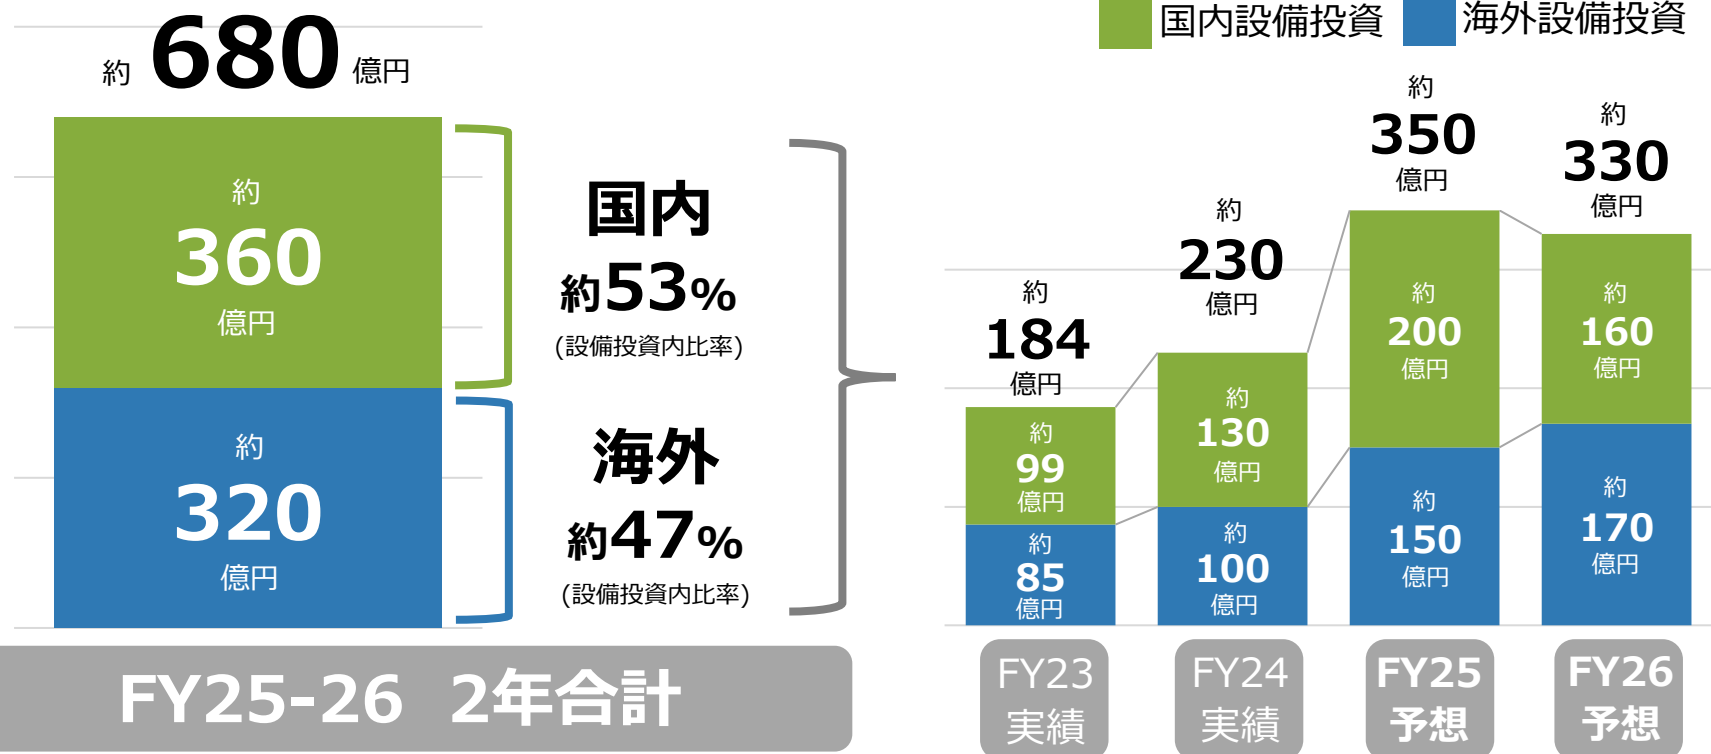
約 680 億円

約
360
億円

約
320
億円

国内
約53%
(設備投資内比率)

海外
約47%
(設備投資内比率)

FY25-26 2年合計

国内設備投資 海外設備投資

約
184
億円

約
99
億円

約
85
億円

約
230
億円

約
130
億円

約
100
億円

約
350
億円

約
200
億円

約
150
億円

約
330
億円

約
160
億円

約
170
億円

FY23
実績

FY24
実績

FY25
予想

FY26
予想